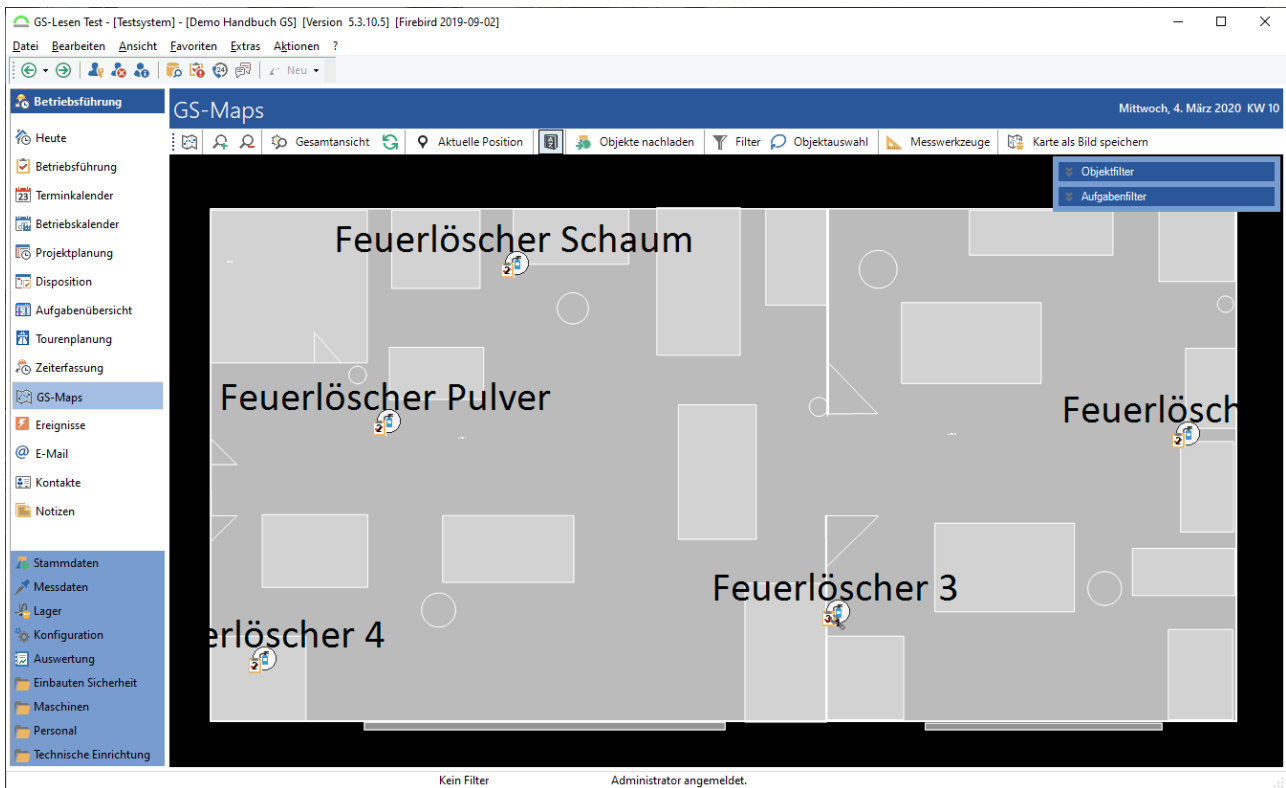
GS-Lesen Test - [Testsystem] - [Demo Handbuch GS] [Version 5.3.10.5] [Firebird 2019-09-02]

Datei Bearbeiten Ansicht Favoriten Extras Aktionen ?

Neu

Betriebsführung

Heute
Betriebsführung
Terminkalender
Betriebskalender
Projektplanung
Disposition
Aufgabenübersicht
Tourenplanung
Zeiterfassung
GS-Maps
Ereignisse
E-Mail
Kontakte
Notizen

Stammdaten
Messdaten
Lager
Konfiguration
Auswertung
Einbauten Sicherheit
Maschinen
Personal
Technische Einrichtung

GS-Maps

Mittwoch, 4. März 2020 KW 10

Gesamtansicht Aktuelle Position Objekte nachladen Filter Objektauswahl Messwerkzeuge Karte als Bild speichern

Objektfilter
Aufgabenfilter

Feuerlöscher Schaum

Feuerlöscher Pulver

Feuerlösch

Feuerlöscher 3

erlöscher 4

Kein Filter Administrator angemeldet.